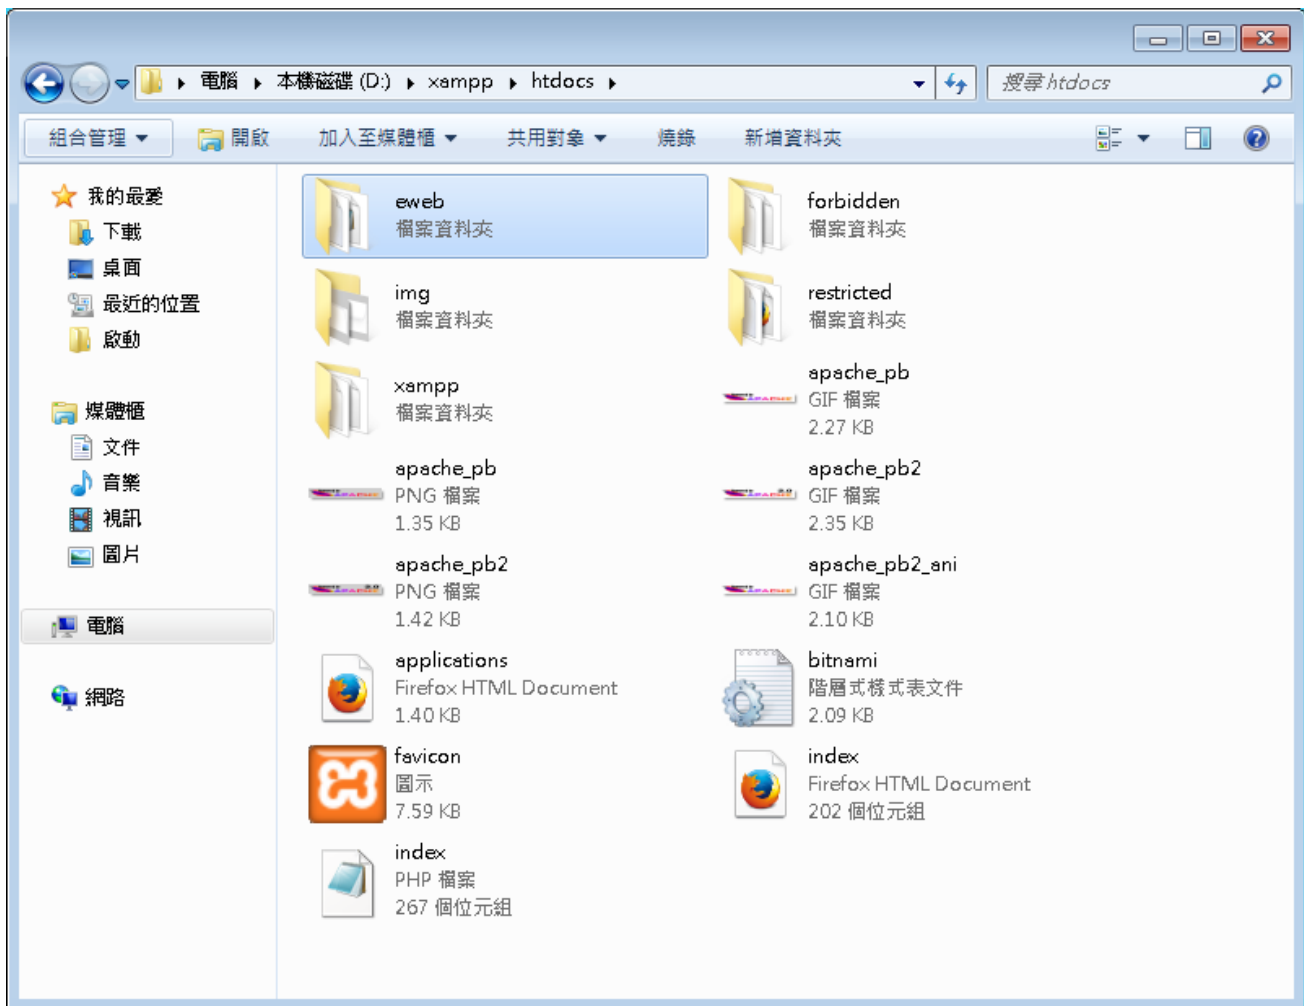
電腦 ▸ 本機磁碟 (D:) ▸ xampp ▸ htdocs ▸

搜尋 htdocs

組合管理 ▾ 開啟 加入至媒體櫃 ▾ 共用對象 ▾ 燒錄 新增資料夾

我的最愛
下載
桌面
最近的位置
啟動

媒體櫃
文件
音樂
視訊
圖片

電腦

網路

eweb
檔案資料夾

forbidden
檔案資料夾

img
檔案資料夾

restricted
檔案資料夾

xampp
檔案資料夾

apache_pb
GIF 檔案
2.27 KB

apache_pb
PNG 檔案
1.35 KB

apache_pb2
GIF 檔案
2.35 KB

apache_pb2
PNG 檔案
1.42 KB

apache_pb2_ani
GIF 檔案
2.10 KB

applications
Firefox HTML Document
1.40 KB

bitnami
階層式樣式表文件
2.09 KB

favicon
圖示
7.59 KB

index
Firefox HTML Document
202 個位元組

index
PHP 檔案
267 個位元組